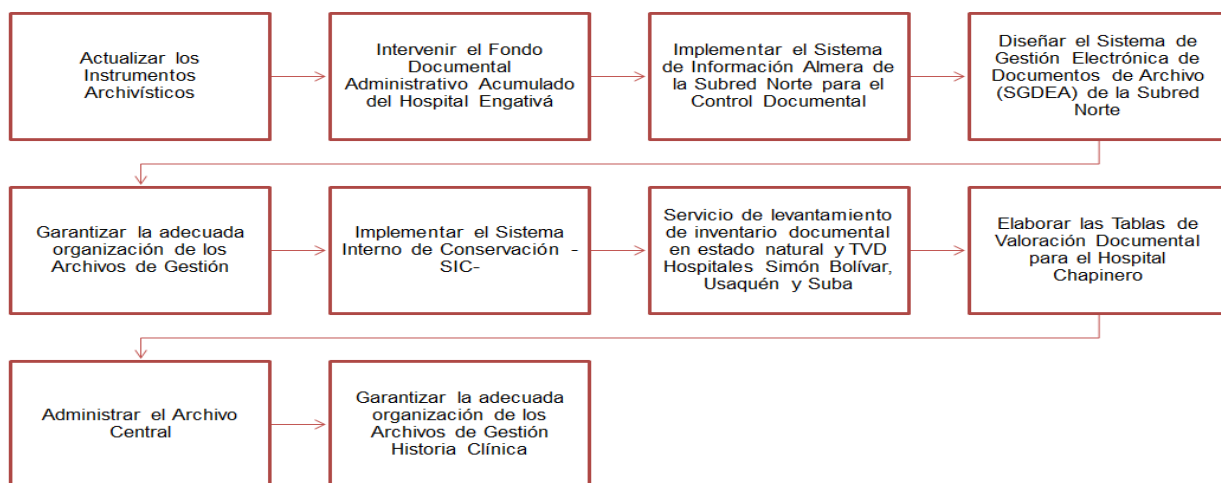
Actualizar los Instrumentos Archivísticos

Intervenir el Fondo Documental Administrativo Acumulado del Hospital Engativá

Implementar el Sistema de Información Almera de la Subred Norte para el Control Documental

Diseñar el Sistema de Gestión Electrónica de Documentos de Archivo (SGDEA) de la Subred Norte

Garantizar la adecuada organización de los Archivos de Gestión

Implementar el Sistema Interno de Conservación -SIC-

Servicio de levantamiento de inventario documental en estado natural y TVD Hospitales Simón Bolívar, Usaquén y Suba

Elaborar las Tablas de Valoración Documental para el Hospital Chapinero

Administrar el Archivo Central

Garantizar la adecuada organización de los Archivos de Gestión Historia Clínica